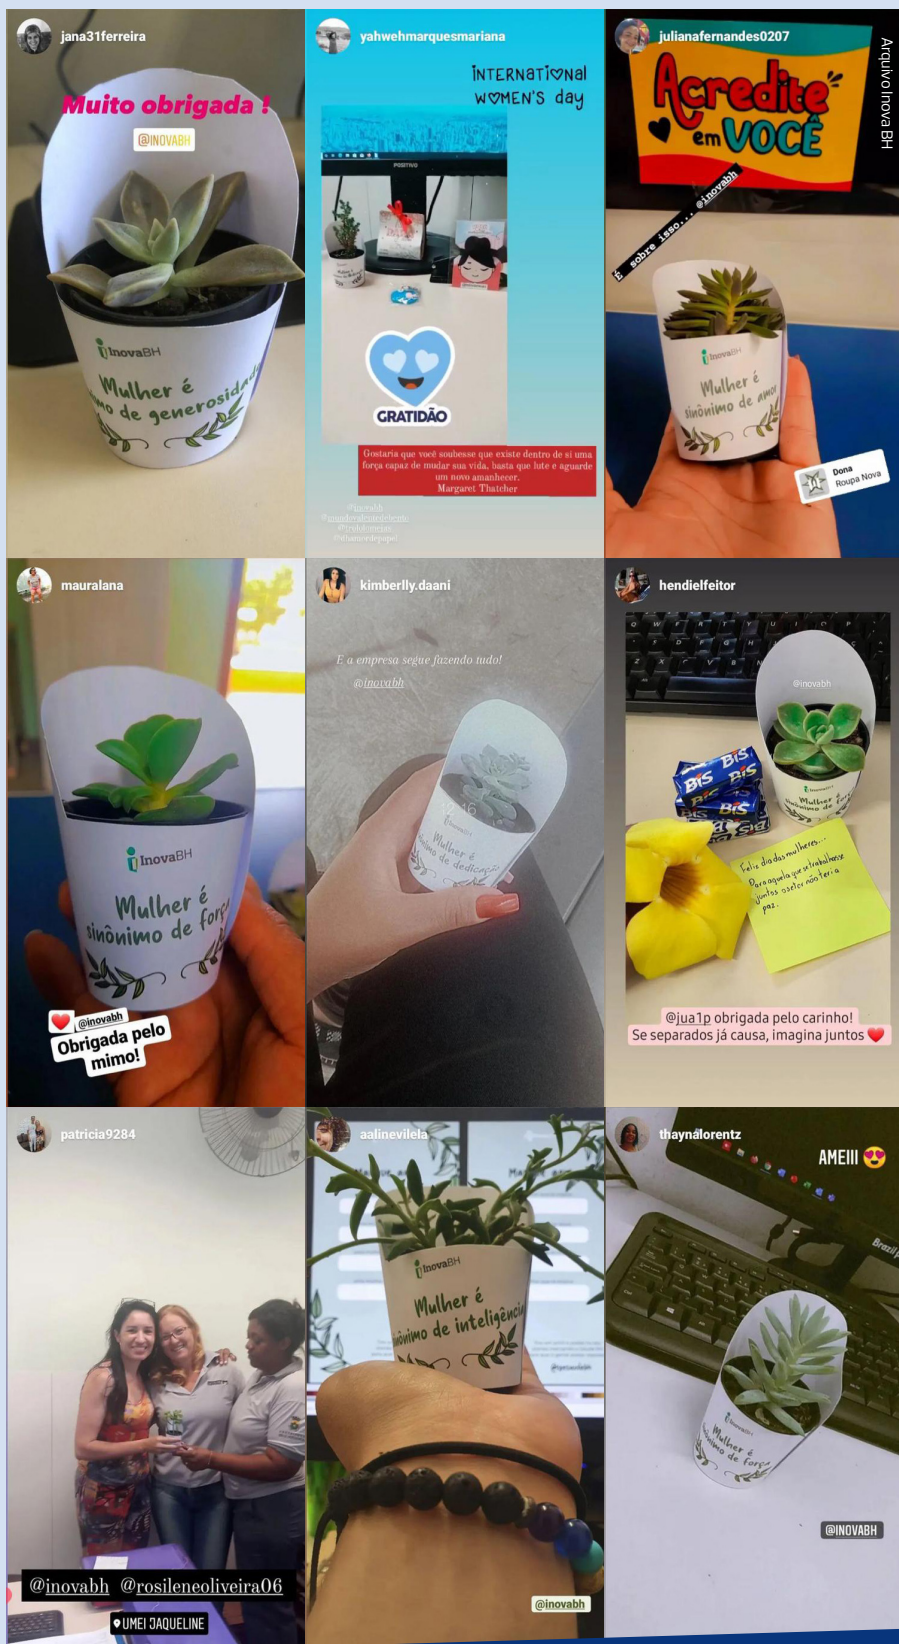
jana31ferreira

Muito obrigada !

@INOVABH

InovaBH

Mulher é sinônimo de generosidade

yahwehmarquesmariana

INTERNATIONAL WOMEN'S day

GRATIDÃO

Gostaria que você soubesse que existe dentro de si uma força capaz de mudar sua vida, basta que lute e aguarde um novo amanhecer.
Margaret Thatcher

@inovabh
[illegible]
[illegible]
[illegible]

julianafernandes0207

Arquivo Inova BH

Acredite em VOCÊ

É sobre isso... @inovabh

InovaBH

Mulher é sinônimo de amor

Dona Roupa Nova

mauralana

InovaBH

Mulher é sinônimo de força

@inovabh

Obrigada pelo mimo!

kimberlly.daani

E a empresa segue fazendo tudo!

@inovabh

InovaBH

Mulher é sinônimo de dedicação

hendielfeitor

@inovabh

BIS BIS BIS BIS

InovaBH

Mulher é sinônimo de força

Feliz dia das mulheres... Para aquela que trabalhamos juntos o setor não teria paz.

@jua1p obrigada pelo carinho!
Se separados já causa, imagina juntos

patricia9284

@inovabh @rosileneoliveira06

UMEI JAQUELINE

aalinevilela

InovaBH

Mulher é sinônimo de inteligência

@inovabh

thaynalorentz

AMEIII

InovaBH

Mulher é sinônimo de força

@INOVABH